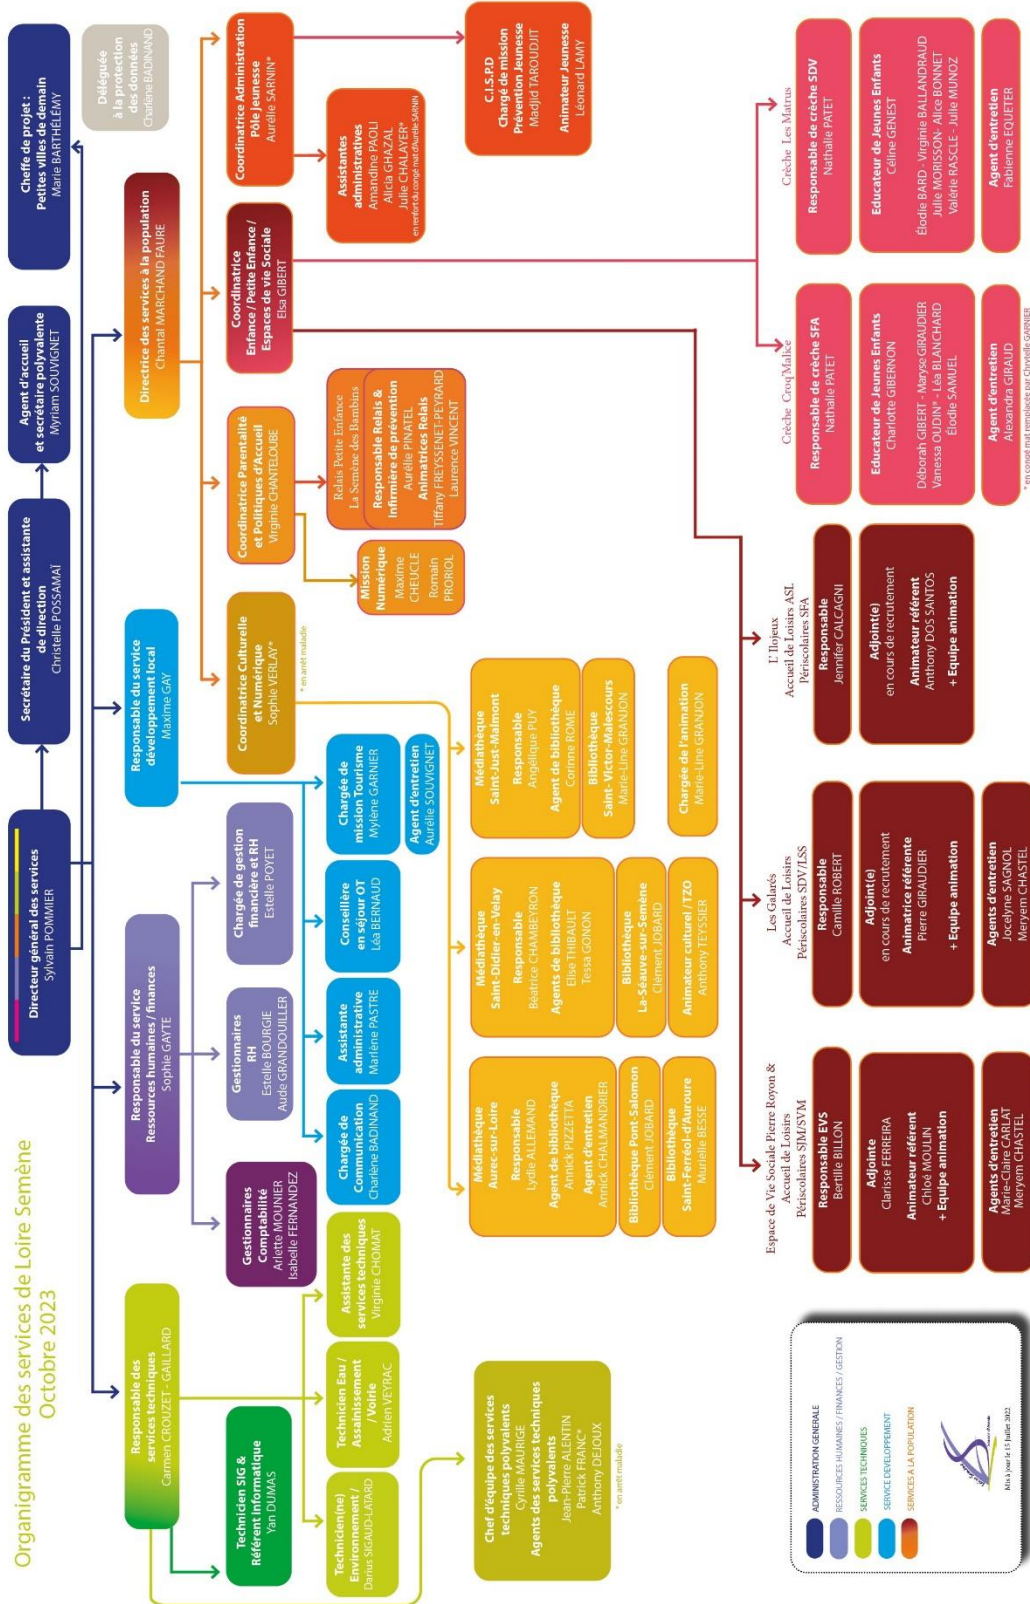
Organigramme des services de Loire Semène
Octobre 2023

Directeur général des services
Sylvain POMMIER

Secrétaire du Président et assistante de direction
Christelle POSSAMAÏ

Agent d'accueil et secrétaire polyvalente
Myriam SOUVIGNET

Cheffe de projet : Petites villes de demain
Marie BARTHÉLEMY

Déléguée à la protection des données
Charlène BADINAND

Responsable des services techniques
Carmen CROUZET - GAILLARD

Technicien SIG & Référent Informatique
Yan DUMAS

Technicien(ne) Environnement / Eau
Darius SIGAUD-LATARD

Technicien Eau / Assainissement / Voirie
Adrien VEYRAC

Assistante des services techniques
Virginie CHOMAT

Chef d'équipe des services techniques polyvalents
Cyrille MAURIGE
Agents des services techniques polyvalents
Jean-Pierre ALENTIN
Patrick FRANC*
Anthony DEJOUX
* en arrêt maladie

Responsable du service Ressources humaines / finances
Sophie GAYTE

Gestionnaires Comptabilité
Arlette MOUNIER
Isabelle FERNANDEZ

Gestionnaires RH
Estelle BOURGIE
Aude GRANDOUILLER

Chargée de gestion financière et RH
Estelle POYET

Responsable du service développement local
Maxime GAY

Chargée de Communication
Charlène BADINAND

Assistante administrative
Marlène PASTRE

Conseillère en séjour OT
Léa BERNAUD

Chargée de mission Tourisme
Mylène GARNIER

Agent d'entretien
Aurélie SOUVIGNET

Médiathèque Aurec-sur-Loire
Responsable
Lydie ALLEMAND
Agent de bibliothèque
Annick PIZZETTA
Agent d'entretien
Annick CHALMANDRIER

Bibliothèque Pont-Salomon
Clément JOBARD

Bibliothèque Saint-Ferréol-d'Auroure
Murielle BESSE

Médiathèque Saint-Didier-en-Velay
Responsable
Béatrice CHAMBEYRON
Agents de bibliothèque
Elise THIBAULT
Tessa GONON

Bibliothèque La-Séauve-sur-Semène
Clément JOBARD

Animateur culturel / TZO
Anthony TEYSSIER

Médiathèque Saint-Just-Malmont
Responsable
Angélique PUY
Agent de bibliothèque
Corinne ROME

Bibliothèque Saint-Victor-Malescours
Marie-Line GRANJON

Chargée de l'animation
Marie-Line GRANJON

Directrice des services à la population
Chantal MARCHAND FAURE

Coordinatrice Culturelle et Numérique
Sophie VERLAY*
* en arrêt maladie

Coordinatrice Parentalité et Politiques d'Accueil
Virginie CHANTELOUBE

Mission Numérique
Maxime CHEUCLE
Romain PRORIOL

Relais Petite Enfance La Semène des Bambins
Responsable Relais & infirmière de prévention
Aurélie PINATEL
Animatrices Relais
Tiffany FREYSSENET-PEYRARD
Laurence VINCENT

Coordinatrice Enfance / Petite Enfance / Espaces de vie Sociale
Elsa GIBERT

Coordinatrice Administration Pôle Jeunesse
Aurélie SARNIN*

Assistantes administratives
Amandine PAOLI
Alicia GHAZAL
Julie CHALAYER*
en renfort du congé mat d'Aurélie SARNIN

C.I.S.P.D
Chargé de mission Prévention Jeunesse
Madjid TAROUDJIT
Animateur Jeunesse
Léonard LAMY

Crèche Les Matrus
Responsable de crèche SDV
Nathalie PATET
Educateur de Jeunes Enfants
Céline GENEST
Élodie BARD - Virginie BALLANDRAUD
Julie MORISSON - Alice BONNET
Valérie RASCLE - Julie MUNOZ
Agent d'entretien
Fabienne EQUETER

Crèche Croq'Malice
Responsable de crèche SFA
Nathalie PATET
Educateur de Jeunes Enfants
Charlotte GIBERNON
Déborah GIBERT - Maryse GIRAUDIER
Vanessa OUDIN* - Léa BLANCHARD
Élodie SAMUEL
Agent d'entretien
Alexandra GIRAUD
* en congé mat remplacée par Chrystelle GARNIER

L'Ilojeux
Accueil de Loisirs ASL
Périscolaires SFA
Responsable
Jennifer CALCAGNI
Adjoint(e)
en cours de recrutement
Animateur référent
Anthony DOS SANTOS
+ Equipe animation

Les Galarés
Accueil de Loisirs
Périscolaires SJV/LSS
Responsable
Camille ROBERT
Adjoint(e)
en cours de recrutement
Animatrice référente
Pierre GIRAUDIER
+ Equipe animation
Agents d'entretien
Jocelyne SAGNOL
Meryem CHASTEL

Espace de Vie Sociale Pierre Royon & Accueil de Loisirs
Périscolaires SJM/SVM
Responsable EVS
Bertille BILLON
Adjointe
Clarisse FERREIRA
Animateur référent
Chloé MOULIN
+ Equipe animation
Agents d'entretien
Marie-Claire CARLAT
Meryem CHASTEL

ADMINISTRATION GENERALE
RESSOURCES HUMAINES / FINANCES / GESTION
SERVICES TECHNIQUES
SERVICE DEVELOPPEMENT
SERVICES A LA POPULATION
Mis à jour le 15 Juillet 2022